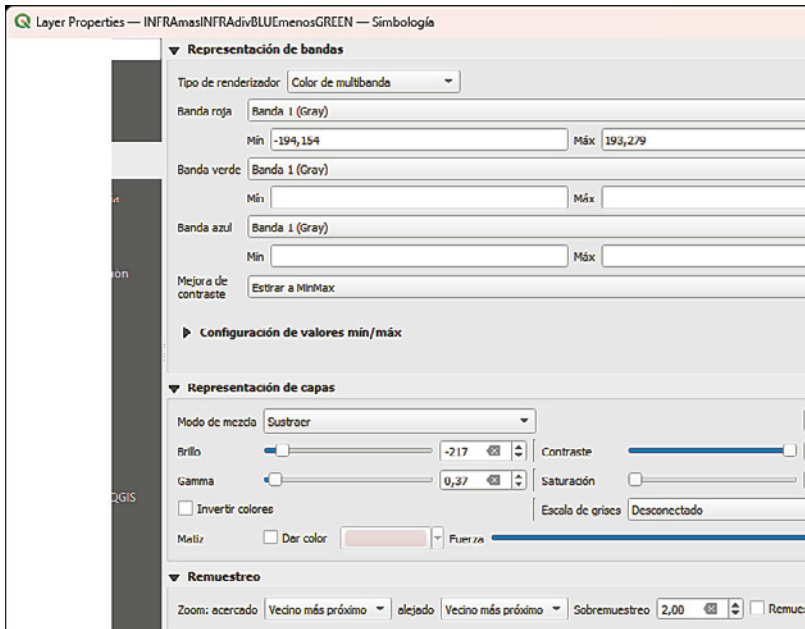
Layer Properties — INFRAmasINFRAdivBLUEmenosGREEN — Simbología

Representación de bandas

Tipo de renderizador Color de multibanda

Banda roja Banda 1 (Gray)

Mín -194,154 Máx 193,279

Banda verde Banda 1 (Gray)

Mín Máx

Banda azul Banda 1 (Gray)

Mín Máx

Mejora de contraste Estirar a MinMax

Configuración de valores mín/máx

ón

Representación de capas

Modo de mezcla Sustraer

Brillo -217 Contraste

Gamma 0,37 Saturación

QGIS

Invertir colores

Escala de grises Desconectado

Matiz Dar color Fuerza

Remuestreo

Zoom: acercado Vecino más próximo alejado Vecino más próximo Sobremuestreo 2,00 Remue